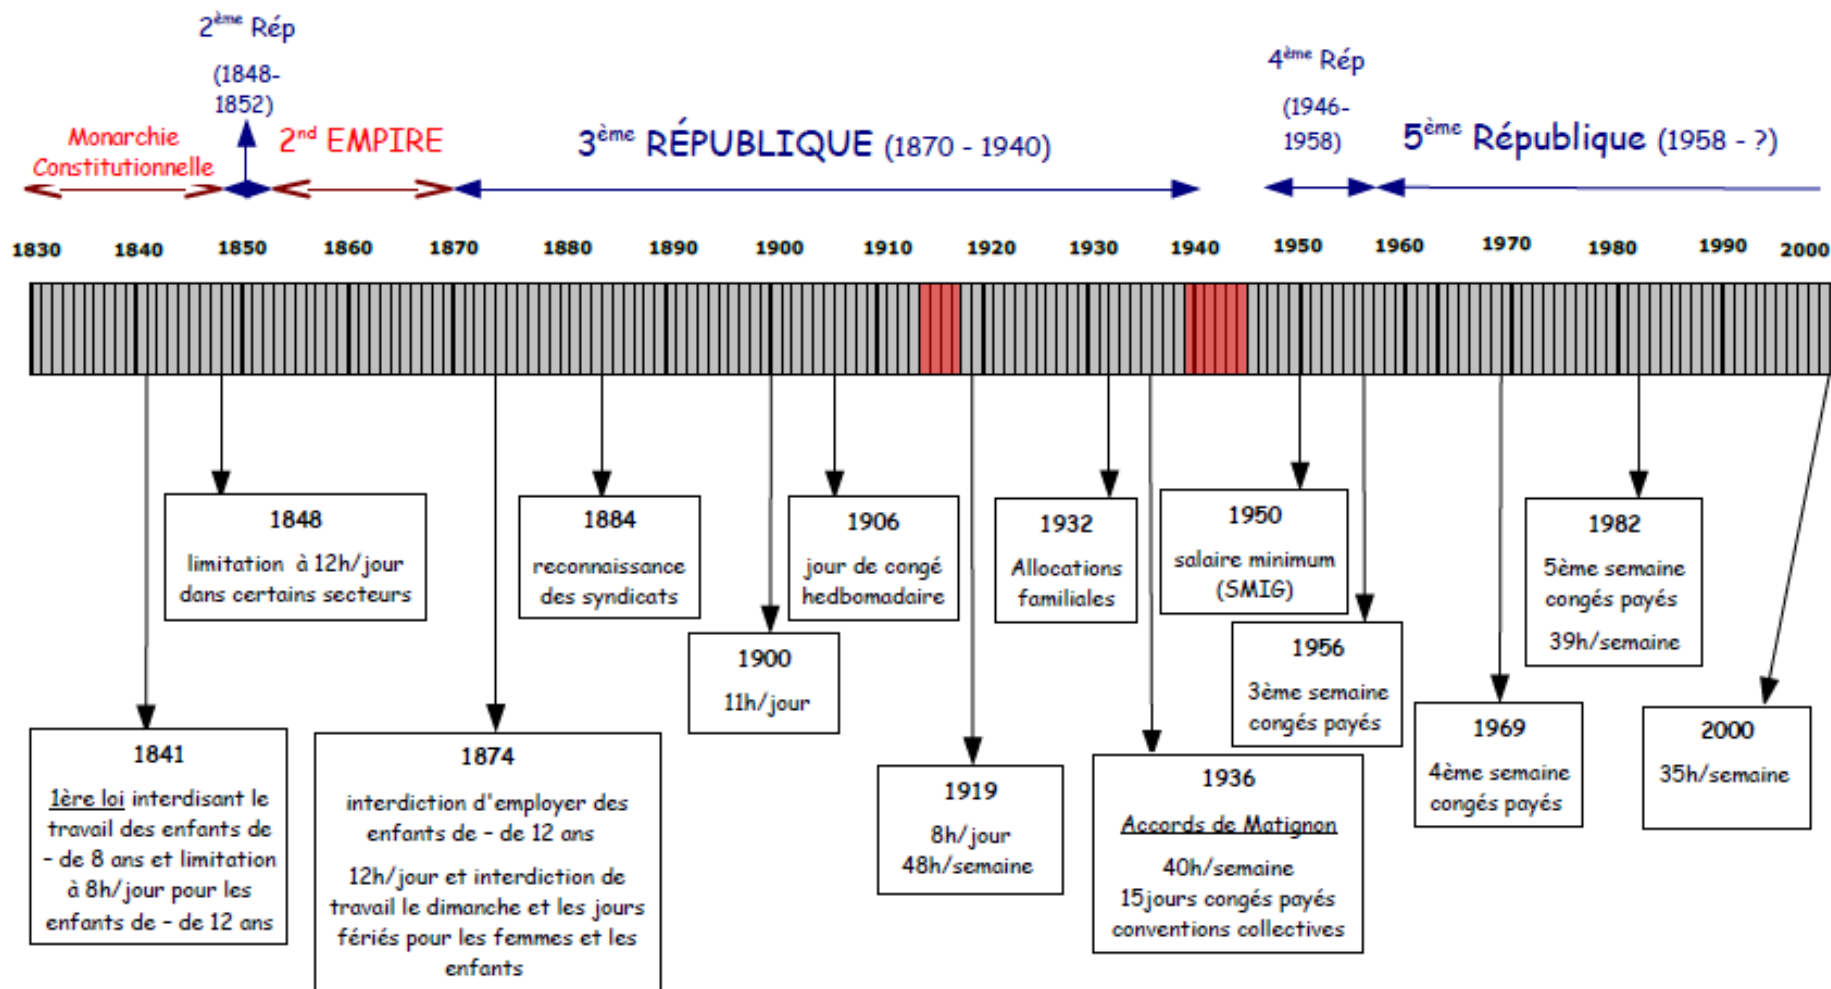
$2^{ème}$ Rép
(1848-1852)

Monarchie Constitutionnelle

$2^{nd}$ EMPIRE

$3^{ème}$ RÉPUBLIQUE (1870 - 1940)

$4^{ème}$ Rép
(1946-1958)

$5^{ème}$ République (1958 - ?)

1830 1840 1850 1860 1870 1880 1890 1900 1910 1920 1930 1940 1950 1960 1970 1980 1990 2000

1848
limitation à 12h/jour dans certains secteurs

1884
reconnaissance des syndicats

1906
jour de congé hedbomadaire

1932
Allocations familiales

1950
salaire minimum (SMIG)

1982
5ème semaine congés payés
39h/semaine

1900
11h/jour

1956
3ème semaine congés payés

1969
4ème semaine congés payés

2000
35h/semaine

1841
1ère loi interdisant le travail des enfants de - de 8 ans et limitation à 8h/jour pour les enfants de - de 12 ans

1874
interdiction d'employer des enfants de - de 12 ans
12h/jour et interdiction de travail le dimanche et les jours fériés pour les femmes et les enfants

1919
8h/jour
48h/semaine

1936
Accords de Matignon
40h/semaine
15jours congés payés
conventions collectives